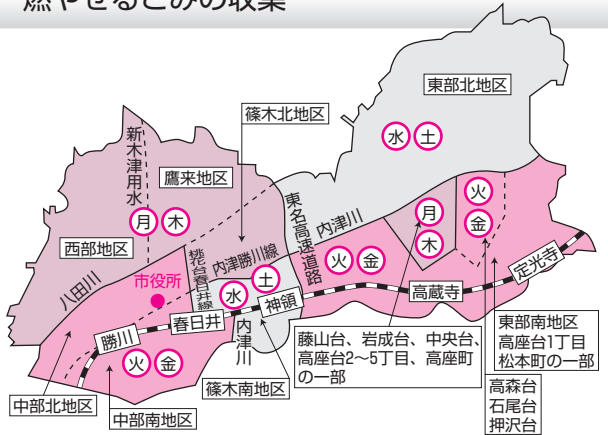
燃やせるごみの収集

東部北地区

篠木北地区

新木津用水

鷹来地区

水 土

月 木

東名高速道路

内津川

火 金

月 木

西部地区

桃花台自井線

内津勝川線

火 金

八田川

市役所

水 土

神領

高蔵寺

定光寺

勝川

春日井

内津川

火 金

篠木南地区

藤山台、岩成台、中央台、高座台2～5丁目、高座町の一部

東部南地区
高座台1丁目
松本町の一部

高森台
石尾台
押沢台

中部北地区

中部南地区